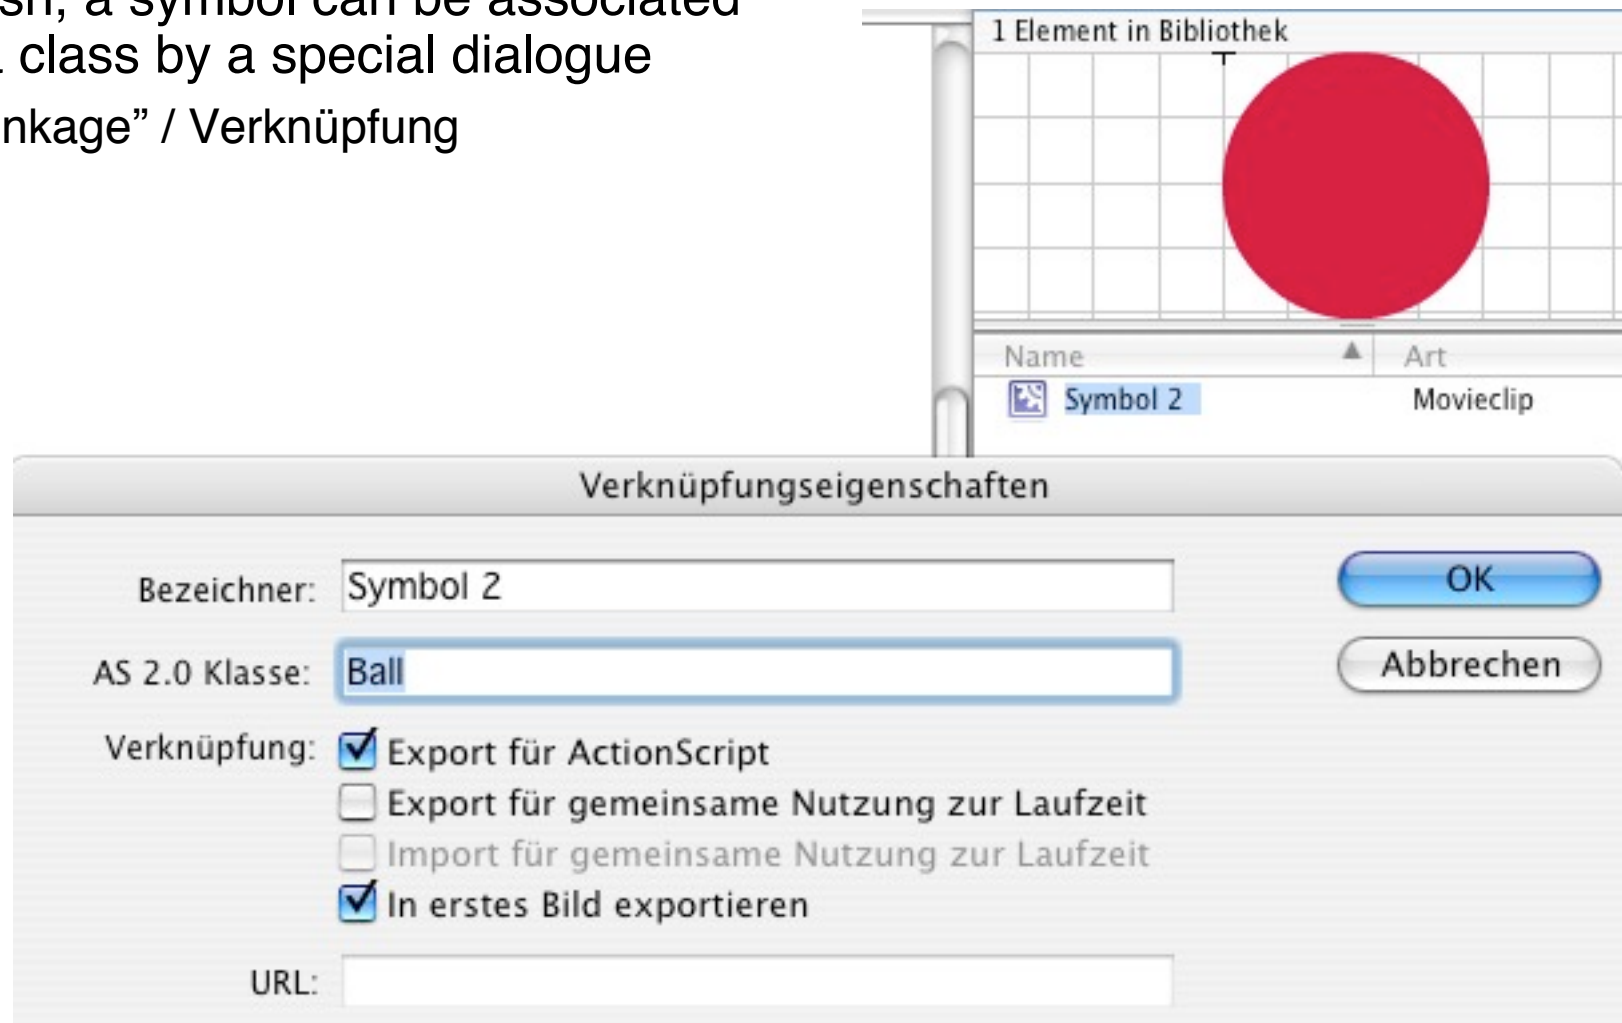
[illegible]sh, a symbol can be associated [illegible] class by a special dialogue
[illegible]nkage" / Verknüpfung

1 Element in Bibliothek

Name
Art
Symbol 2
Movieclip

Verknüpfungseigenschaften

Bezeichner: Symbol 2
AS 2.0 Klasse: Ball
Verknüpfung: Export für ActionScript
Export für gemeinsame Nutzung zur Laufzeit
Import für gemeinsame Nutzung zur Laufzeit
In erstes Bild exportieren
URL:

OK
Abbrechen